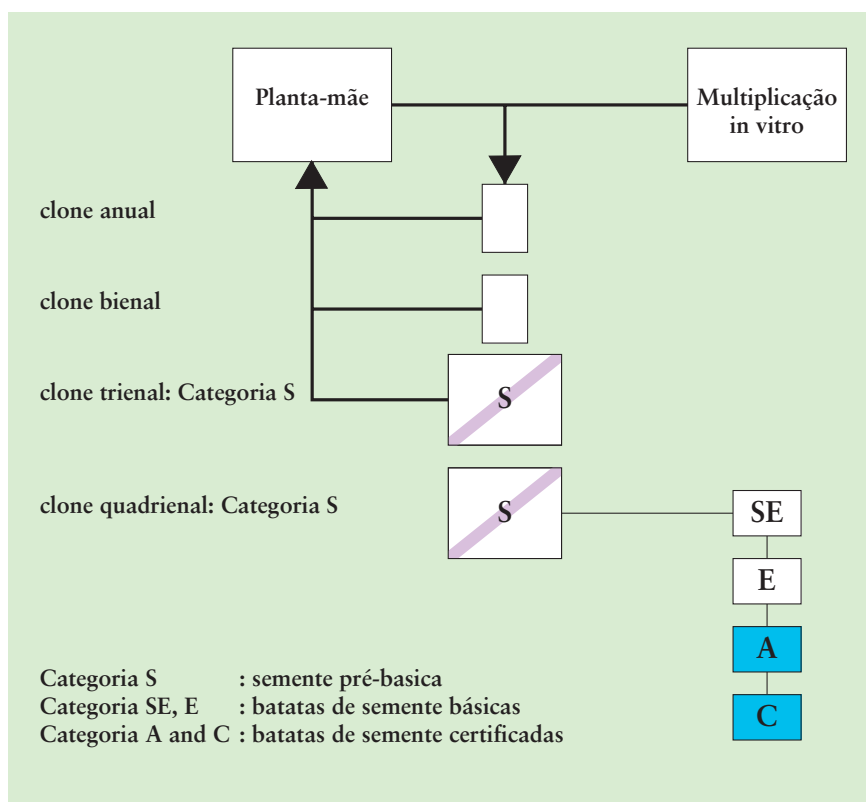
Planta-mãe

Multiplicação in vitro

clone anual

clone bienal

clone trienal: Categoria S

S

clone quadrienal: Categoria S

S

SE

E

A

C

Categoria S : semente pré-basica
Categoria SE, E : batatas de semente básicas
Categoria A and C : batatas de semente certificadas